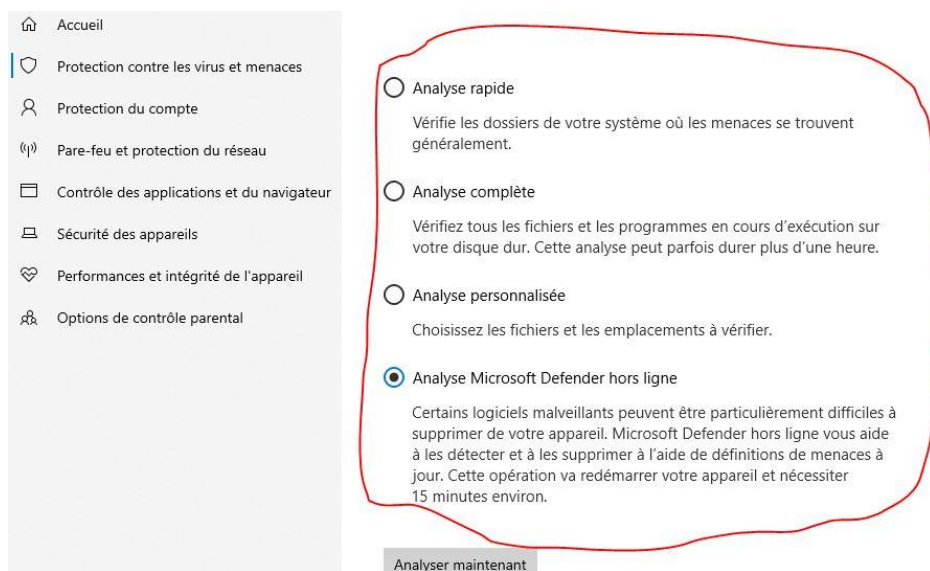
Accueil

Protection contre les virus et menaces

Protection du compte

Pare-feu et protection du réseau

Contrôle des applications et du navigateur

Sécurité des appareils

Performances et intégrité de l'appareil

Options de contrôle parental

Analyse rapide

Vérifie les dossiers de votre système où les menaces se trouvent généralement.

Analyse complète

Vérifiez tous les fichiers et les programmes en cours d'exécution sur votre disque dur. Cette analyse peut parfois durer plus d'une heure.

Analyse personnalisée

Choisissez les fichiers et les emplacements à vérifier.

Analyse Microsoft Defender hors ligne

Certains logiciels malveillants peuvent être particulièrement difficiles à supprimer de votre appareil. Microsoft Defender hors ligne vous aide à les détecter et à les supprimer à l'aide de définitions de menaces à jour. Cette opération va redémarrer votre appareil et nécessiter 15 minutes environ.

Analyser maintenant